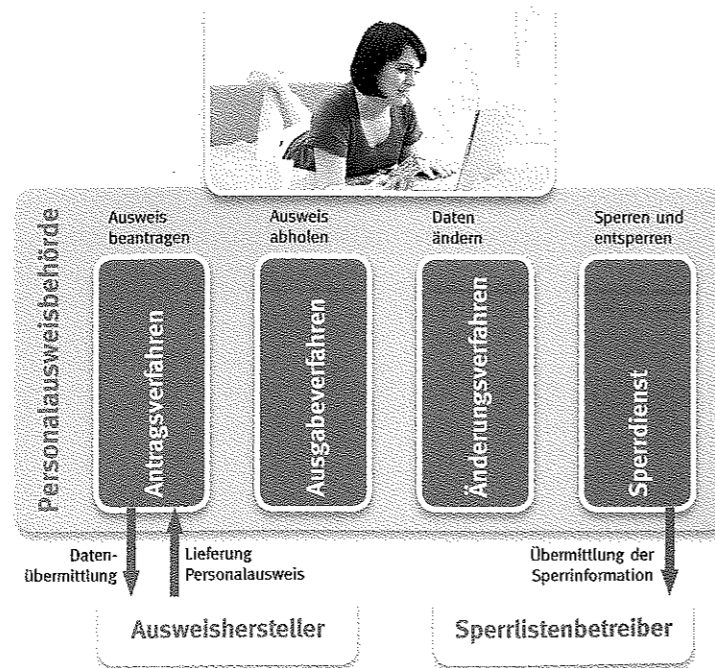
Personalausweisbehörde

Ausweis beantragen

Antragsverfahren

Ausweis abholen

Ausgabeverfahren

Daten ändern

Änderungsverfahren

Sperren und entsperren

Sperrdienst

Datenübermittlung

Lieferung Personalausweis

Übermittlung der Sperrinformation

Ausweishersteller

Sperrlistenbetreiber